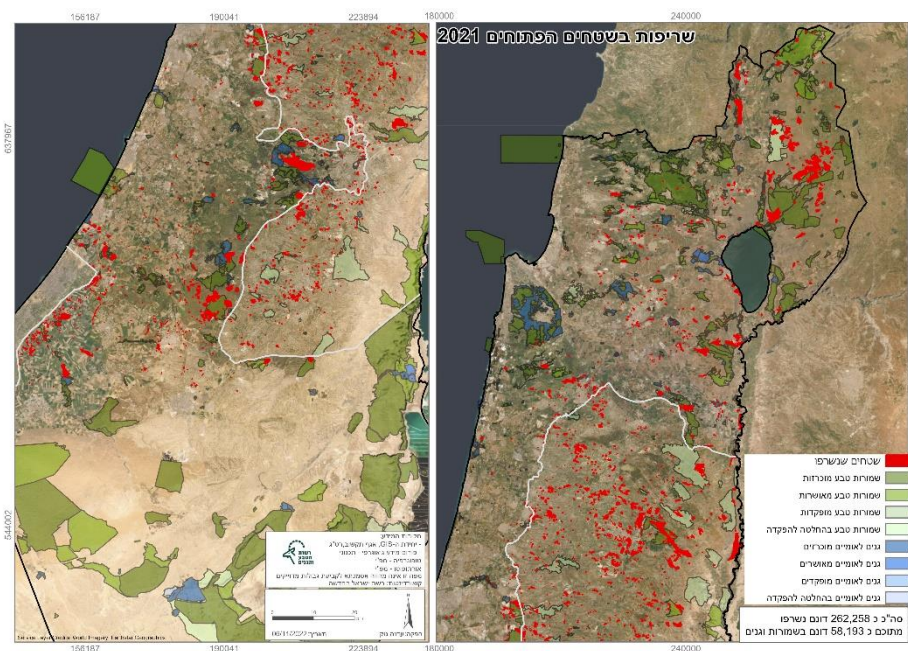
156187 190041 223894 180000 240000

שריפות בשטחים הפתוחים 2021

637967

544002

שטחים שנשרפו
שמורות טבע מוכרזות
שמורות טבע מאושרות
שמורות טבע מופקדות
שמורות טבע בהחלטה להפקדה
גנים לאומיים מוכרזים
גנים לאומיים מאושרים
גנים לאומיים מופקדים
גנים לאומיים בהחלטה להפקדה

סה"כ כ 262,258 דונם נשרפו
מתוכם כ 58,193 דונם בשמורות וגנים

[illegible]

רשות הטבע והגנים

Source: Esri, Maxar, GeoEye, Earthstar Geographics

156187 190041 223894 180000 240000